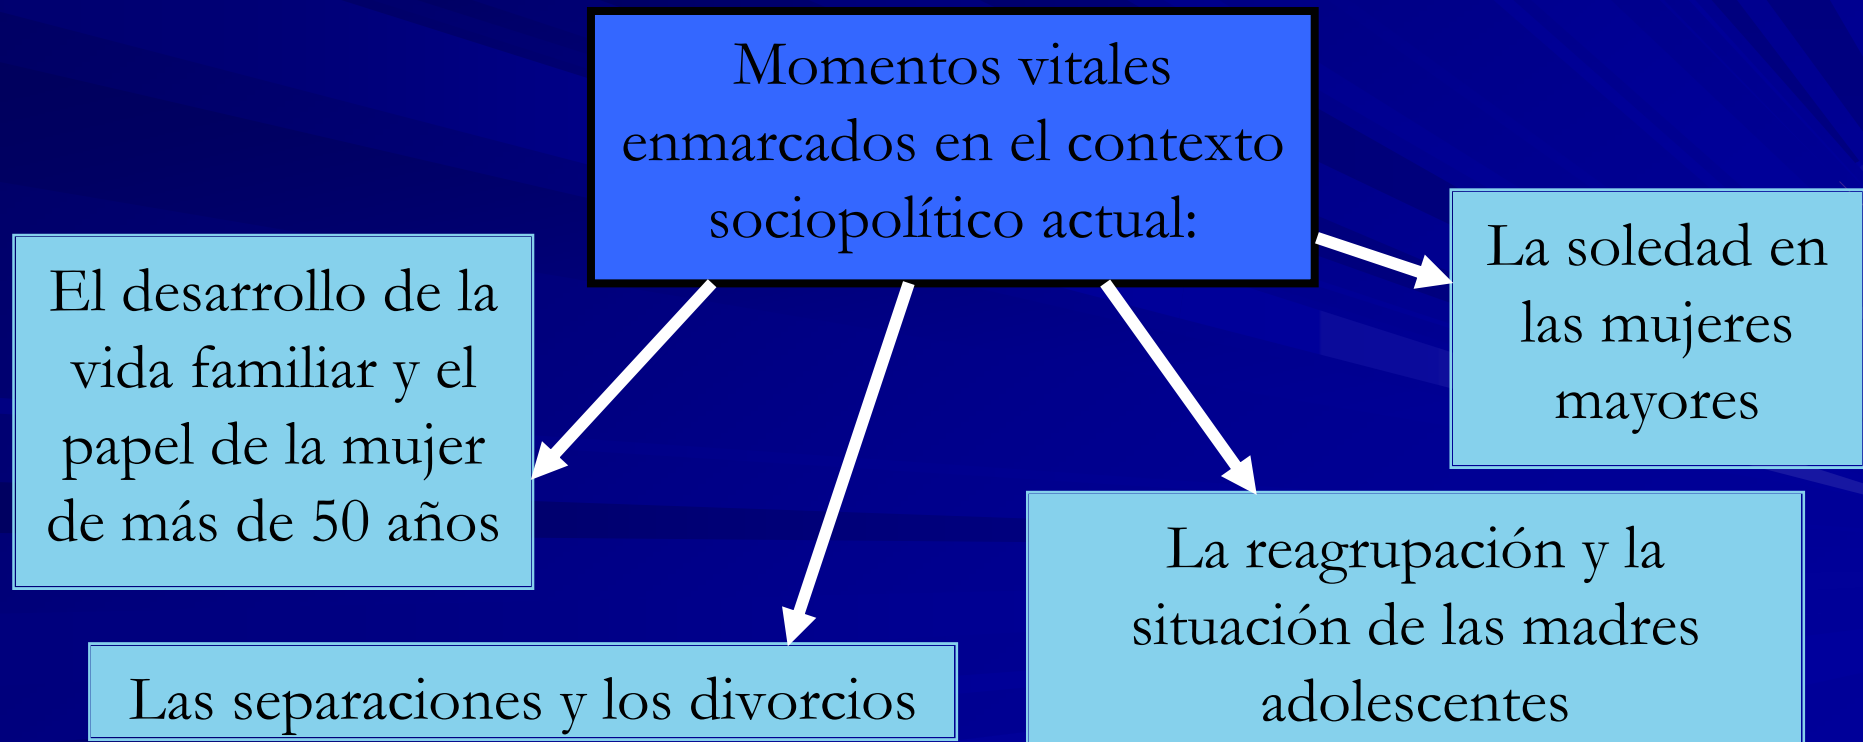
Momentos vitales enmarcados en el contexto sociopolítico actual:

El desarrollo de la vida familiar y el papel de la mujer de más de 50 años

La soledad en las mujeres mayores

La reagrupación y la situación de las madres adolescentes

Las separaciones y los divorcios